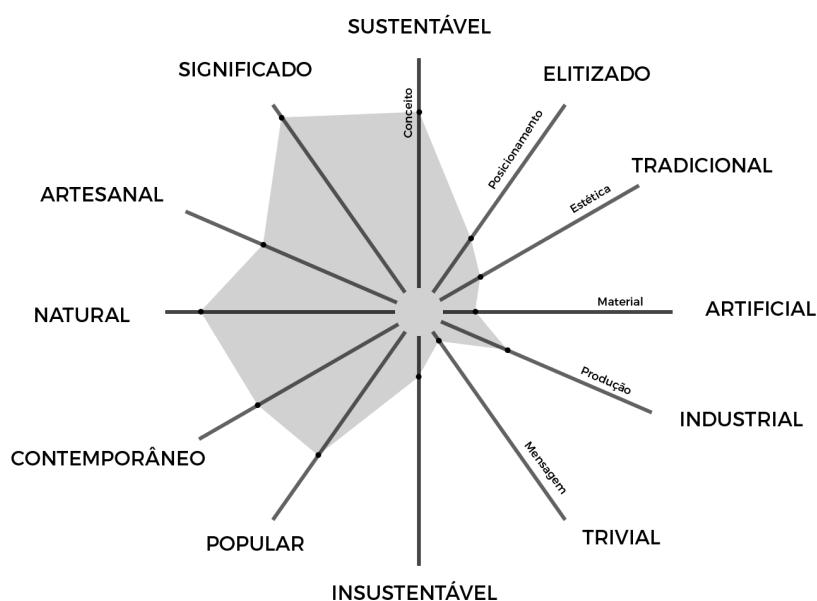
SUSTENTÁVEL

SIGNIFICADO

ELITIZADO

Conceito

Posicionamento

TRADICIONAL

Estética

ARTESANAL

NATURAL

Material

ARTIFICIAL

Produção

INDUSTRIAL

Mensagem

CONTEMPORÂNEO

TRIVIAL

POPULAR

INSUSTENTÁVEL